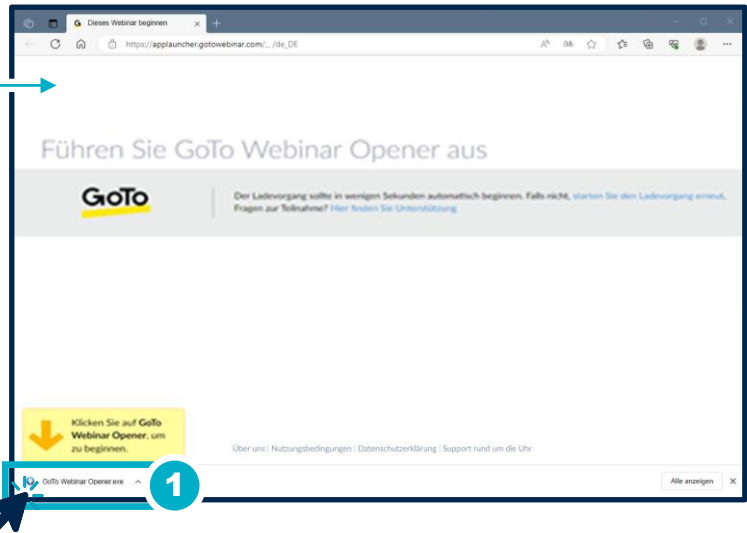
Dieses Webinar beginnen

https://applauncher.gotowebinar.com/.../de_DE

Führen Sie GoTo Webinar Opener aus

GoTo

Der Ladevorgang sollte in wenigen Sekunden automatisch beginnen. Falls nicht, starten Sie den Ladevorgang erneut. Fragen zur Teilnahme? Hier finden Sie Unterstützung

Klicken Sie auf GoTo Webinar Opener, um zu beginnen.

Über uns | Nutzungsbedingungen | Datenschutzerklärung | Support rund um die Uhr

GoTo Webinar Opener.exe

1

Alle anzeigen